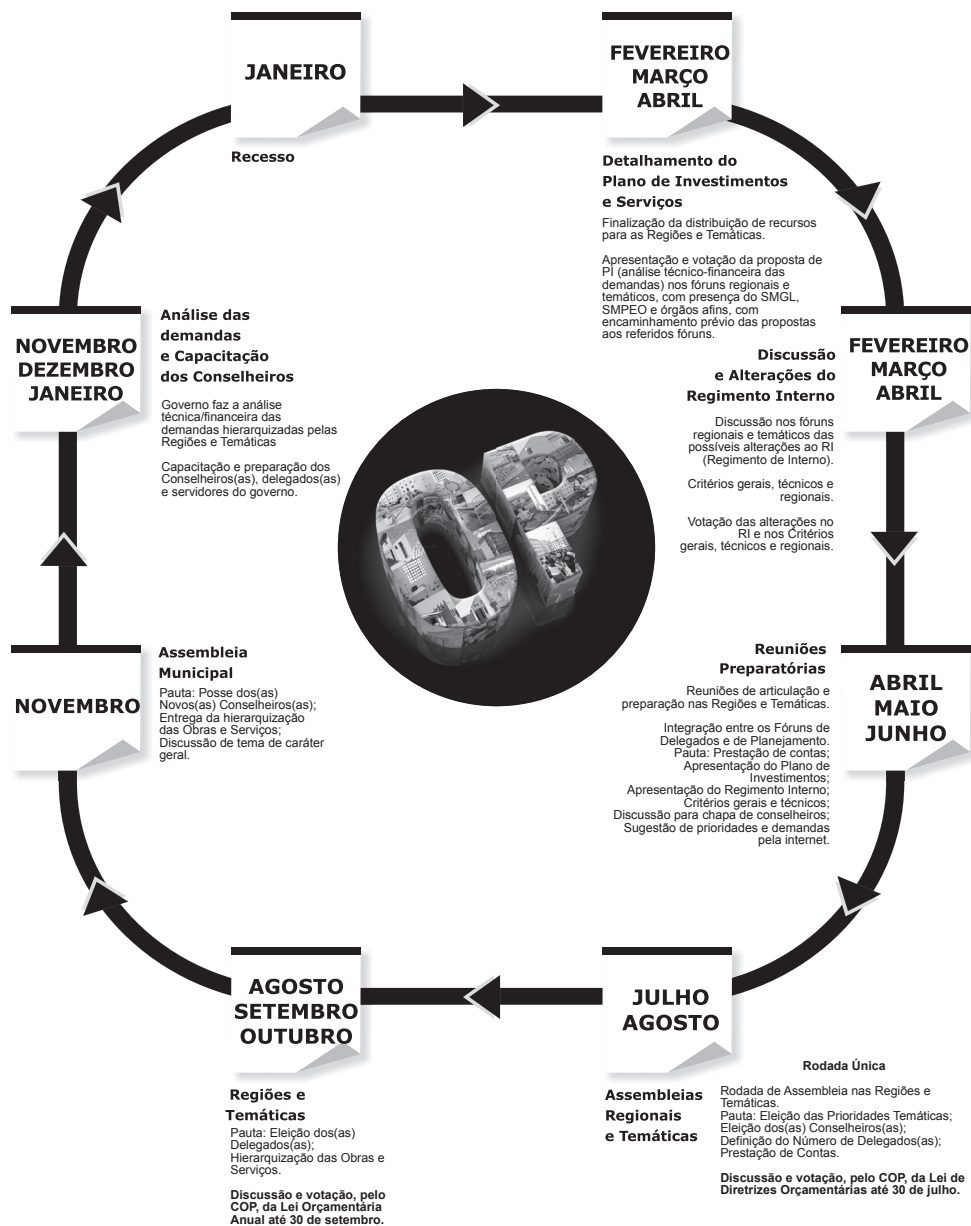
JANEIRO

Recesso

FEVEREIRO
MARÇO
ABRIL

Detalhamento do Plano de Investimentos e Serviços

Finalização da distribuição de recursos para as Regiões e Temáticas.

Apresentação e votação da proposta de PI (análise técnico-financeira das demandas) nos fóruns regionais e temáticos, com presença do SMGL, SMPEO e órgãos afins, com encaminhamento prévio das propostas aos referidos fóruns.

FEVEREIRO
MARÇO
ABRIL

Discussão e Alterações do Regimento Interno

Discussão nos fóruns regionais e temáticos das possíveis alterações ao RI (Regimento de Interno).

Critérios gerais, técnicos e regionais.

Votação das alterações no RI e nos Critérios gerais, técnicos e regionais.

ABRIL
MAIO
JUNHO

Reuniões Preparatórias

Reuniões de articulação e preparação nas Regiões e Temáticas.

Integração entre os Fóruns de Delegados e de Planejamento.
Pauta: Prestação de contas;
Apresentação do Plano de Investimentos;
Apresentação do Regimento Interno;
Critérios gerais e técnicos;
Discussão para chapa de conselheiros;
Sugestão de prioridades e demandas pela internet.

JULHO
AGOSTO

Assembleias Regionais e Temáticas

Rodada Única

Rodada de Assembleia nas Regiões e Temáticas.
Pauta: Eleição das Prioridades Temáticas;
Eleição dos(as) Conselheiros(as);
Definição do Número de Delegados(as);
Prestação de Contas.

Discussão e votação, pelo COP, da Lei de Diretrizes Orçamentárias até 30 de julho.

AGOSTO
SETEMBRO
OUTUBRO

Regiões e Temáticas

Pauta: Eleição dos(as) Delegados(as);
Hierarquização das Obras e Serviços.

Discussão e votação, pelo COP, da Lei Orçamentária Anual até 30 de setembro.

NOVEMBRO

Assembleia Municipal

Pauta: Posse dos(as) Novos(as) Conselheiros(as);
Entrega da hierarquização das Obras e Serviços;
Discussão de tema de caráter geral.

NOVEMBRO
DEZEMBRO
JANEIRO

Análise das demandas e Capacitação dos Conselheiros

Governo faz a análise técnica/financeira das demandas hierarquizadas pelas Regiões e Temáticas

Capacitação e preparação dos Conselheiros(as), delegados(as) e servidores do governo.

OP